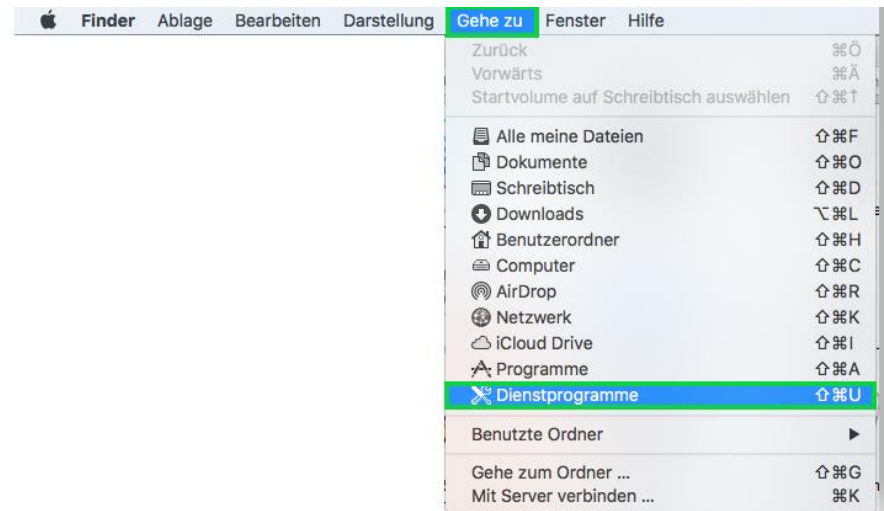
Finder Ablage Bearbeiten Darstellung Gehe zu Fenster Hilfe

Zurück ⌘Ö
Vorwärts ⌘Ä
Startvolume auf Schreibtisch auswählen ⇧⌘↑

Alle meine Dateien ⇧⌘F
Dokumente ⇧⌘O
Schreibtisch ⇧⌘D
Downloads ⌥⌘L
Benutzerordner ⇧⌘H
Computer ⇧⌘C
AirDrop ⇧⌘R
Netzwerk ⇧⌘K
iCloud Drive ⇧⌘I
Programme ⇧⌘A
Dienstprogramme ⇧⌘U

Benutzte Ordner ▶

Gehe zum Ordner ... ⇧⌘G
Mit Server verbinden ... ⌘K